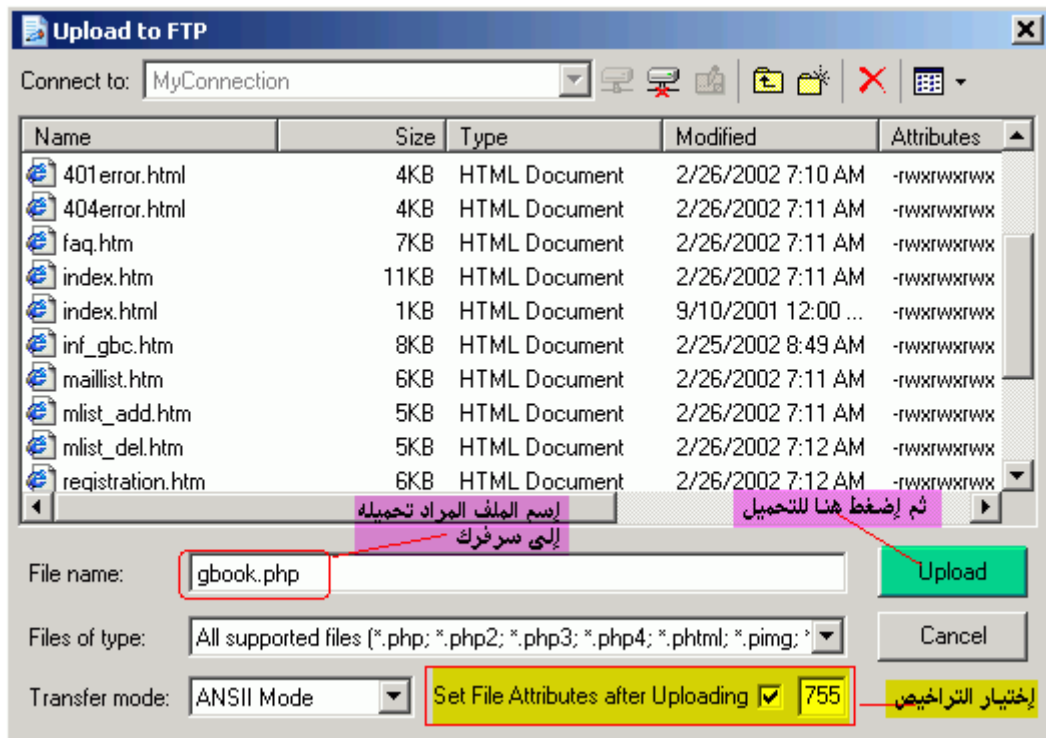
Upload to FTP

Connect to: MyConnection

| Name | Size | Type | Modified | Attributes |
|---|---|---|---|---|
| 401error.html | 4KB | HTML Document | 2/26/2002 7:10 AM | -rwxrwxrwx |
| 404error.html | 4KB | HTML Document | 2/26/2002 7:11 AM | -rwxrwxrwx |
| faq.htm | 7KB | HTML Document | 2/26/2002 7:11 AM | -rwxrwxrwx |
| index.htm | 11KB | HTML Document | 2/26/2002 7:11 AM | -rwxrwxrwx |
| index.html | 1KB | HTML Document | 9/10/2001 12:00 ... | -rwxrwxrwx |
| inf_gbc.htm | 8KB | HTML Document | 2/25/2002 8:49 AM | -rwxrwxrwx |
| maillist.htm | 6KB | HTML Document | 2/26/2002 7:11 AM | -rwxrwxrwx |
| mlist_add.htm | 5KB | HTML Document | 2/26/2002 7:11 AM | -rwxrwxrwx |
| mlist_del.htm | 5KB | HTML Document | 2/26/2002 7:12 AM | -rwxrwxrwx |
| registration.htm | 6KB | HTML Document | 2/26/2002 7:12 AM | -rwxrwxrwx |

إسم الملف المراد تحميله إلى سرفرك

ثم إضغط هنا للتحميل

File name: gbook.php

Upload

Files of type: All supported files (*.php; *.php2; *.php3; *.php4; *.phtml; *.pimg; *

Cancel

Transfer mode: ANSII Mode

Set File Attributes after Uploading 755

إختيار التراخيص